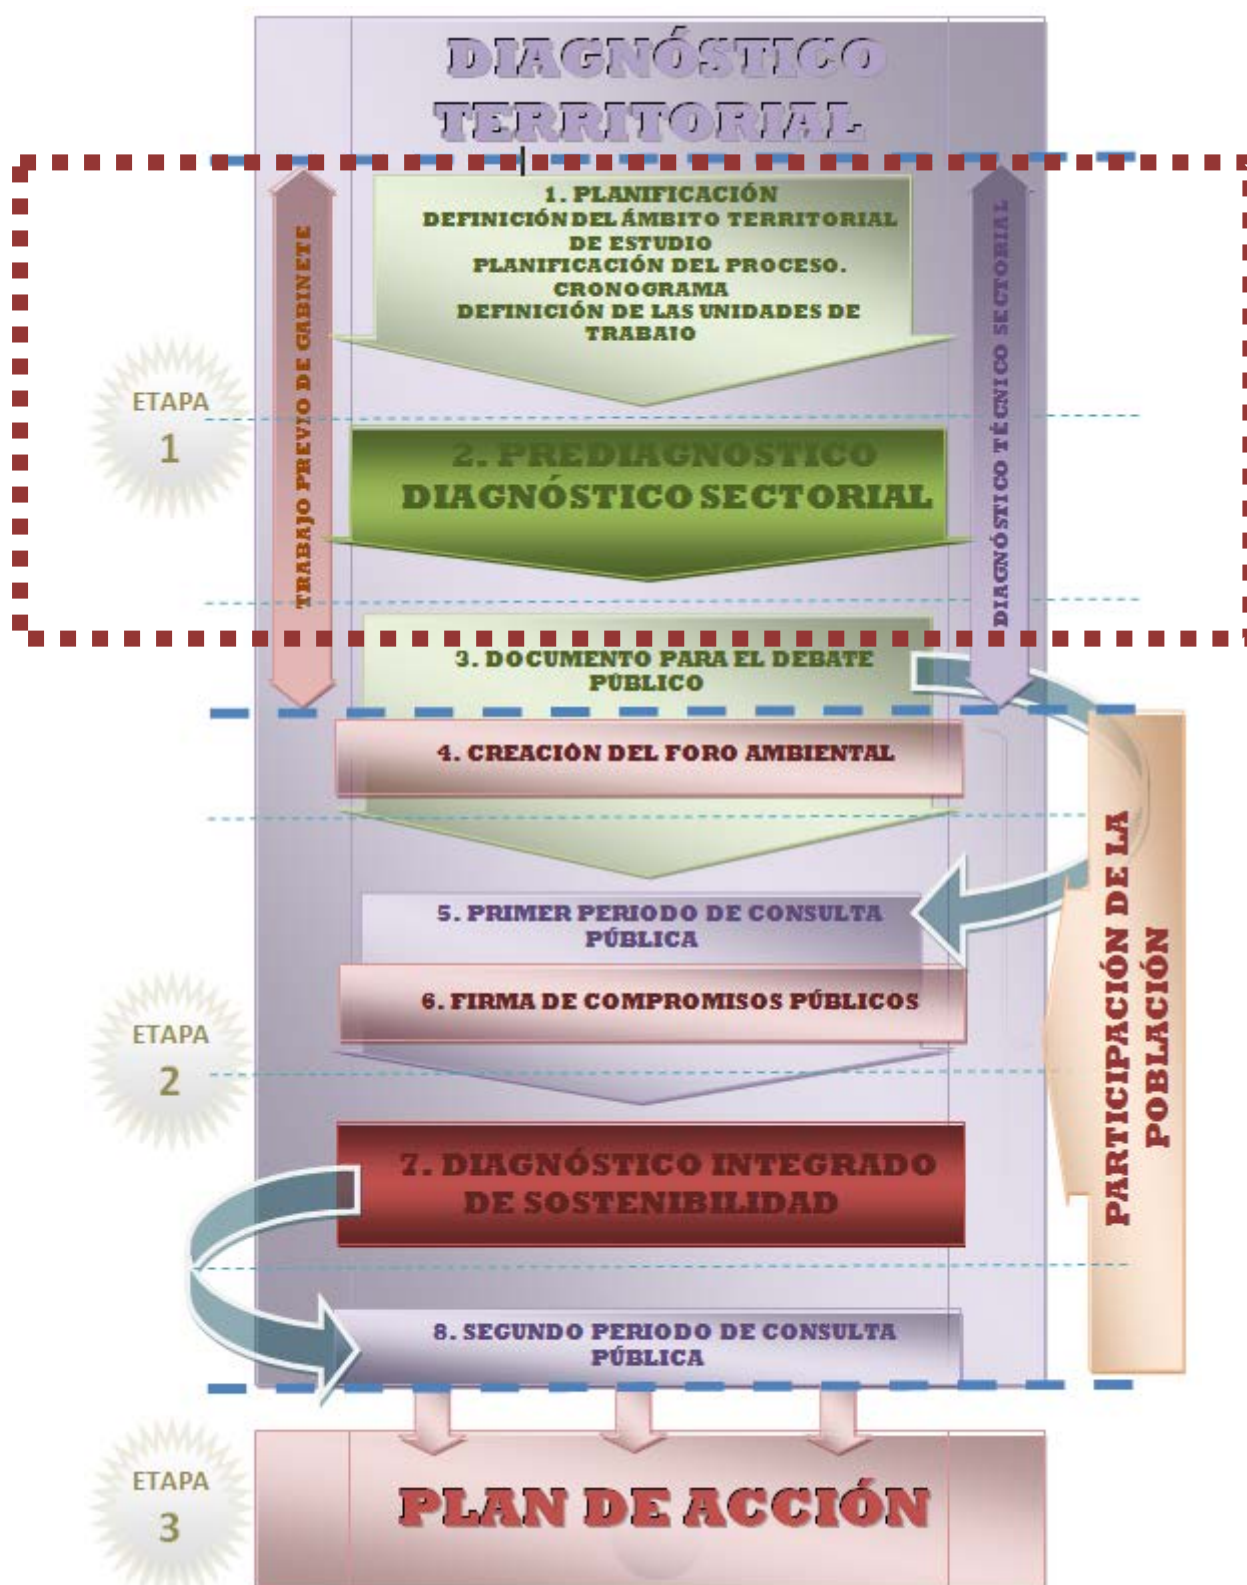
DIAGNÓSTICO TERRITORIAL

1. PLANIFICACIÓN
DEFINICIÓN DEL ÁMBITO TERRITORIAL DE ESTUDIO
PLANIFICACIÓN DEL PROCESO. CRONOGRAMA
DEFINICIÓN DE LAS UNIDADES DE TRABAJO

TRABAJO PREVIO DE GABINETE

DIAGNÓSTICO TÉCNICO SECTORIAL

ETAPA 1

2. PREDIAGNOSTICO
DIAGNÓSTICO SECTORIAL

3. DOCUMENTO PARA EL DEBATE PÚBLICO

4. CREACIÓN DEL FORO AMBIENTAL

5. PRIMER PERIODO DE CONSULTA PÚBLICA

6. FIRMA DE COMPROMISOS PÚBLICOS

ETAPA 2

PARTICIPACIÓN DE LA POBLACIÓN

7. DIAGNÓSTICO INTEGRADO DE SOSTENIBILIDAD

8. SEGUNDO PERIODO DE CONSULTA PÚBLICA

ETAPA 3

PLAN DE ACCIÓN